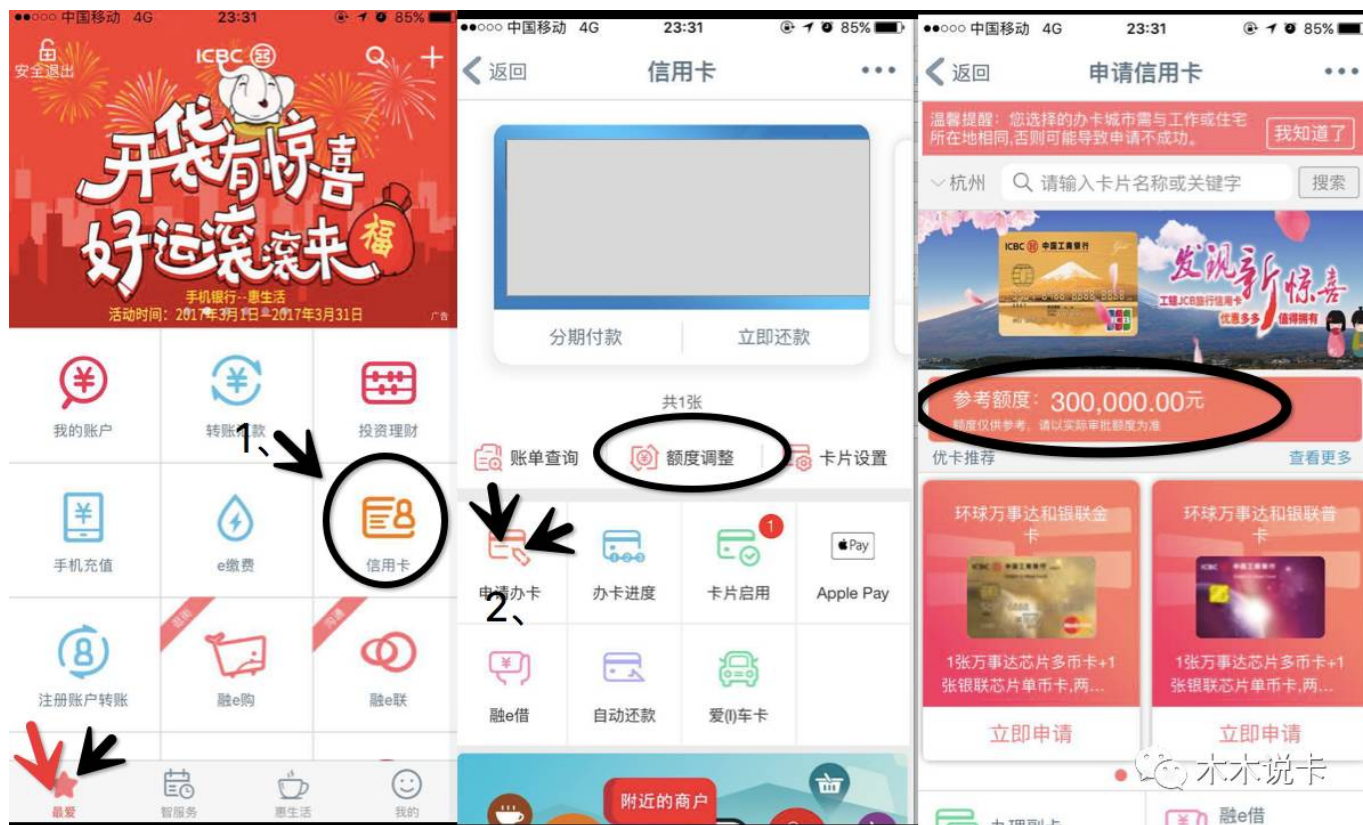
●●○○○ 中国移动 4G 23:31 85%

安全退出

ICBC

开袋有惊喜
好运滚滚来 福

手机银行··惠生活
活动时间：2017年3月1日—2017年3月31日
广告

我的账户
转账汇款
投资理财

1、

手机充值
e缴费
信用卡

注册账户转账
融e购
融e联

最爱
智服务
惠生活
我的

●●○○○ 中国移动 4G 23:31 85%

返回
信用卡

分期付款
立即还款

共1张

账单查询
额度调整
卡片设置

申请办卡
办卡进度
卡片启用
1
Apple Pay

2、

融e借
自动还款
爱(I)车卡

附近的商户

●●○○○ 中国移动 4G 23:31 85%

返回
申请信用卡

温馨提醒：您选择的办卡城市需与工作或住宅所在地相同,否则可能导致申请不成功。
我知道了

杭州
请输入卡片名称或关键字
搜索

ICBC 中国工商银行
发现新惊喜
工银JCB信用卡
优惠多多 值得拥有

参考额度：300,000.00元
额度仅供参考，请以实际审批额度为准

优卡推荐
查看更多

环球万事达和银联金卡
环球万事达和银联普卡

1张万事达芯片多币卡+1张银联芯片单币卡,两...
1张万事达芯片多币卡+1张银联芯片单币卡,两...

立即申请
立即申请

木木说卡

融e借